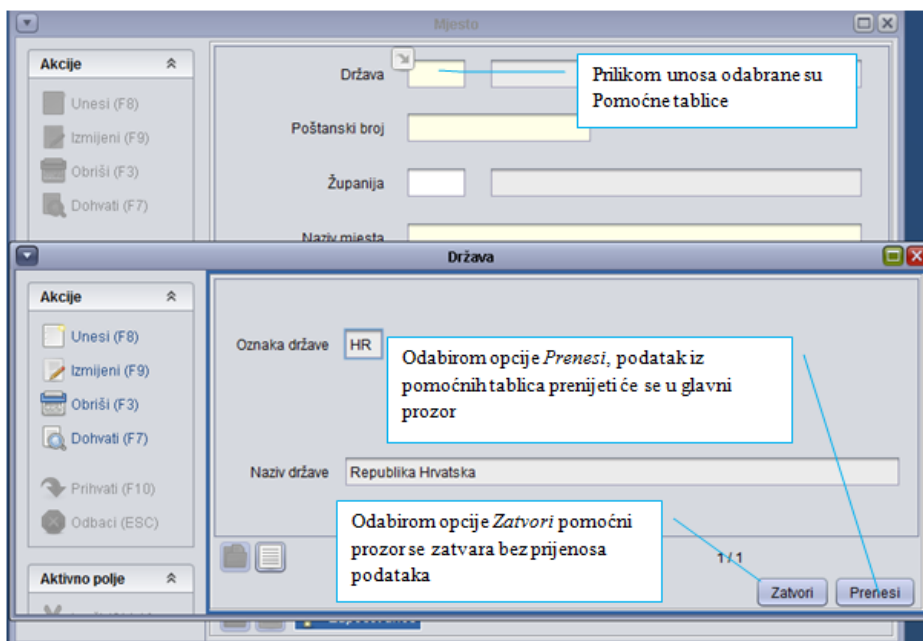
Mjesto

Akcije

Unesi (F8)

Izmijeni (F9)

Obriši (F3)

Dohvati (F7)

Država

Prilikom unosa odabrane su Pomoćne tablice

Poštanski broj

Županija

Naziv mjesta

Država

Akcije

Unesi (F8)

Izmijeni (F9)

Obriši (F3)

Dohvati (F7)

Prihvati (F10)

Odbaci (ESC)

Aktivno polje

Oznaka države

HR

Odabirom opcije *Prenesi*, podatak iz pomoćnih tablica prenijeti će se u glavni prozor

Naziv države

Republika Hrvatska

Odabirom opcije *Zatvori* pomoćni prozor se zatvara bez prijenosa podataka

1 / 1

Zatvori

Prenesi